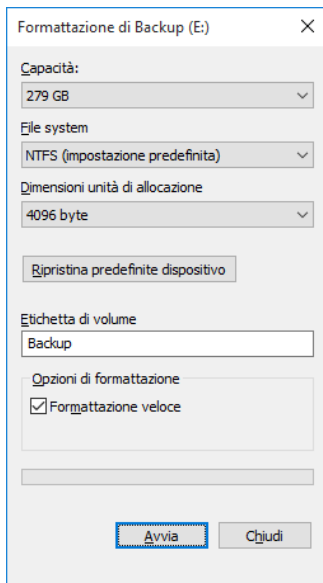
Formattazione di Backup (E:)

Capacità:
279 GB

File system
NTFS (impostazione predefinita)

Dimensioni unità di allocazione
4096 byte

Ripristina predefinite dispositivo

Etichetta di volume
Backup

Opzioni di formattazione
Formattazione veloce

Avvia
Chiudi